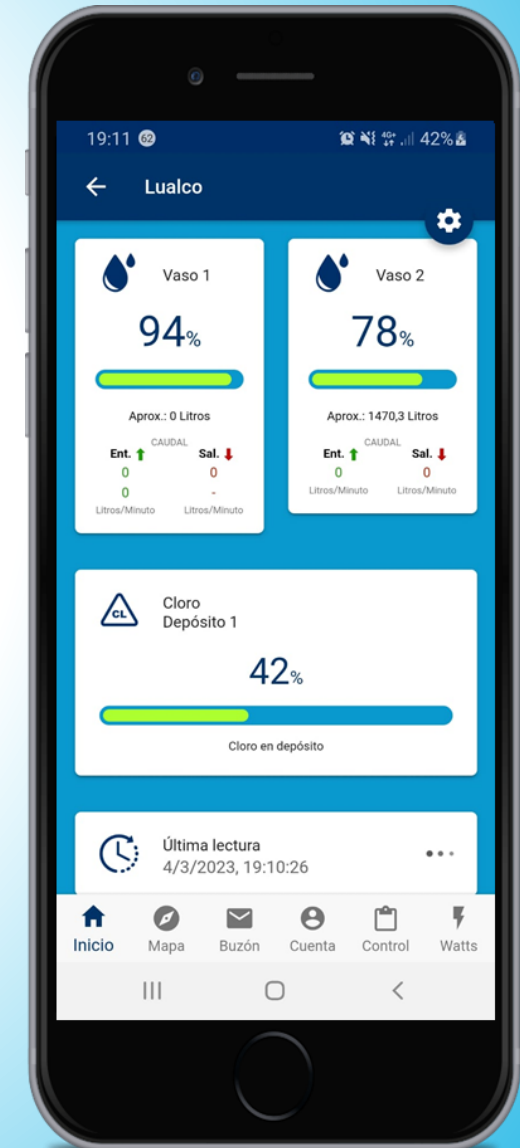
19:11 62 4G 42%

Lualco

Vaso 1

94%

Aprox.: 0 Litros

CAUDAL

Ent.

0

0

Litros/Minuto

Sal.

0

-

Litros/Minuto

Vaso 2

78%

Aprox.: 1470,3 Litros

CAUDAL

Ent.

0

Litros/Minuto

Sal.

0

Litros/Minuto

CL

Cloro
Depósito 1

42%

Cloro en depósito

Última lectura
4/3/2023, 19:10:26

Inicio Mapa Buzón Cuenta Control Watts